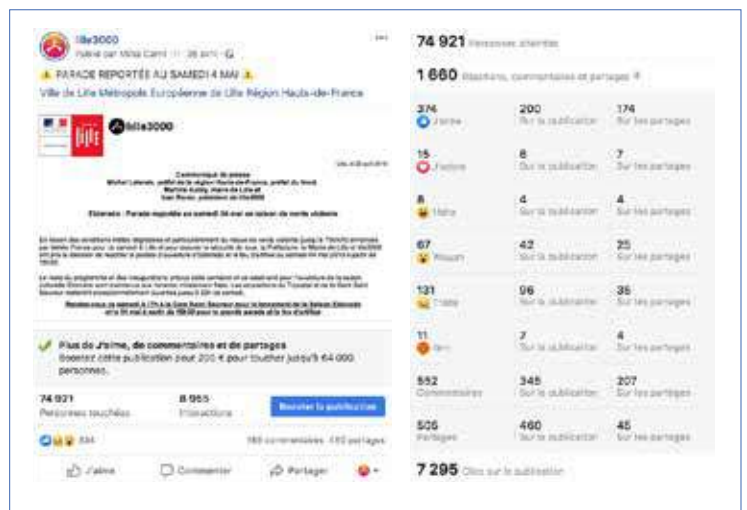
lille3000
Publié par Mina Carré · 26 avril · 

⚠️ PARADE REPORTÉE AU SAMEDI 4 MAI ⚠️
Ville de Lille Métropole Européenne de Lille Région Hauts-de-France

lille3000

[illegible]

Communiqué de presse
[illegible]

Eldorado : Parade reportée au samedi 04 mai en raison de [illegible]

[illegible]

Plus de J'aime, de commentaires et de partages
Boostez cette publication pour 200 € pour toucher jusqu'à 64 000 personnes.

74 921
Personnes touchées
8 965
Interactions
Booster la publication

834
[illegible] commentaires 410 partages

J'aime Commenter Partager

74 921 Personnes atteintes

1 660 Réactions, commentaires et partages

| | | |
|---|---|---|
| 374 J'aime | 200 Sur la publication | 174 Sur les partages |
| 15 J'adore | 8 Sur la publication | 7 Sur les partages |
| 8 Haha | 4 Sur la publication | 4 Sur les partages |
| 67 Wouah | 42 Sur la publication | 25 Sur les partages |
| 131 Triste | 96 Sur la publication | 35 Sur les partages |
| 11 Grrr | 7 Sur la publication | 4 Sur les partages |
| 552 Commentaires | 345 Sur la publication | 207 Sur les partages |
| 505 Partages | 460 Sur la publication | 45 Sur les partages |

7 295 Clics sur la publication